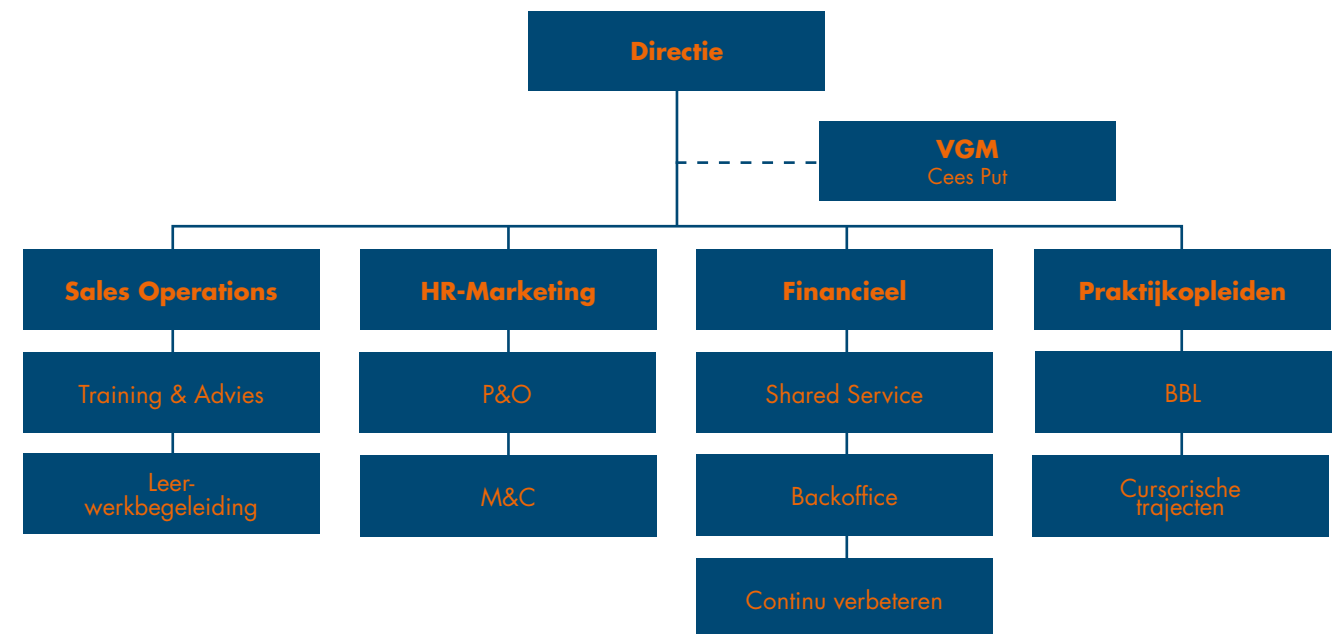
Directie

VGM
Cees Put

Sales Operations

Training & Advies

Leer-werkbegeleiding

HR-Marketing

P&O

M&C

Financieel

Shared Service

Backoffice

Continu verbeteren

Praktijkopleiden

BBL

Cursorische trajecten